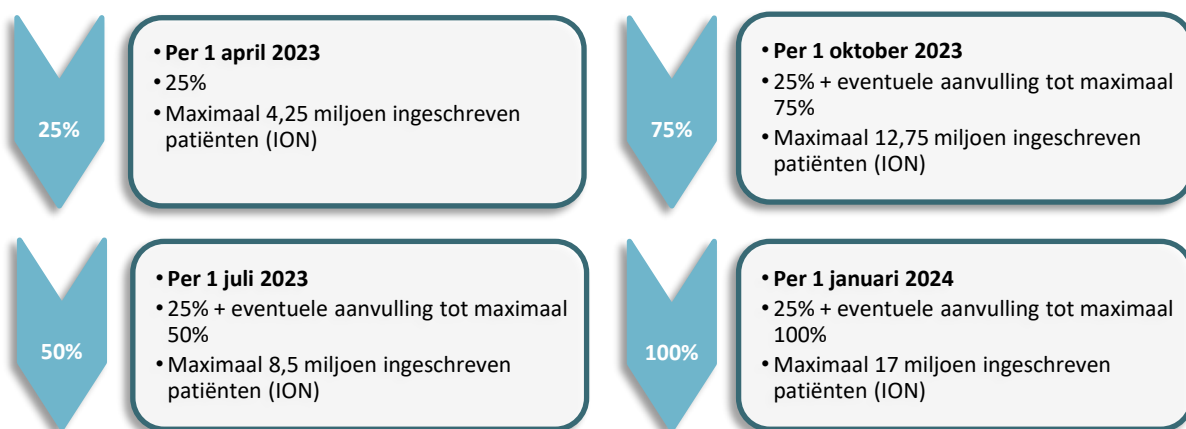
25%

• **Per 1 april 2023**
• 25%
• Maximaal 4,25 miljoen ingeschreven patiënten (ION)

50%

• **Per 1 juli 2023**
• 25% + eventuele aanvulling tot maximaal 50%
• Maximaal 8,5 miljoen ingeschreven patiënten (ION)

75%

• **Per 1 oktober 2023**
• 25% + eventuele aanvulling tot maximaal 75%
• Maximaal 12,75 miljoen ingeschreven patiënten (ION)

100%

• **Per 1 januari 2024**
• 25% + eventuele aanvulling tot maximaal 100%
• Maximaal 17 miljoen ingeschreven patiënten (ION)